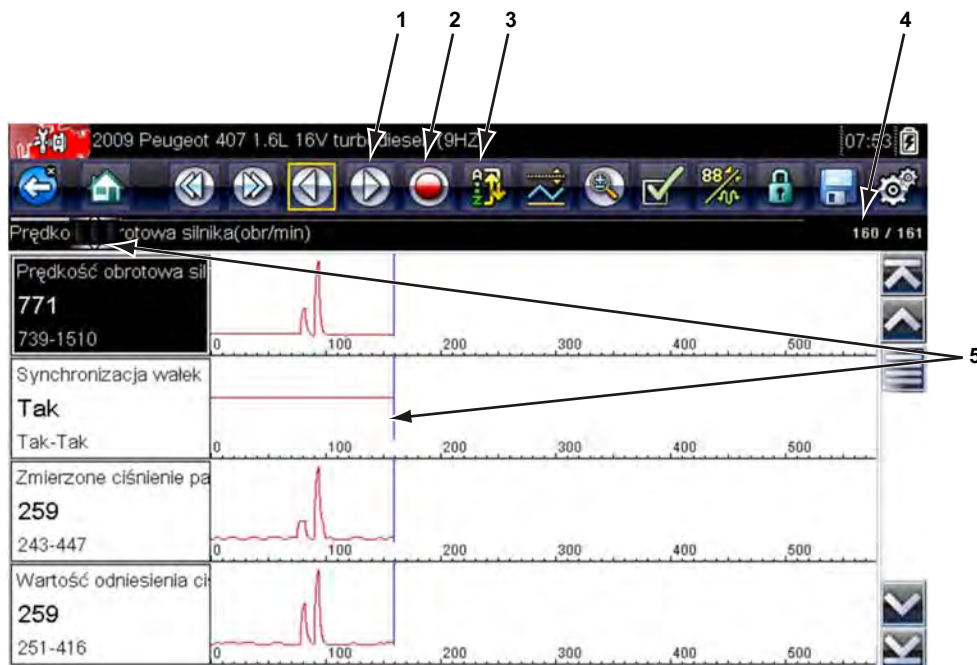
1 2 3 4

2009 Peugeot 407 1.6L 16V turb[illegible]diese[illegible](9HZ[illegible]

07:53

88%

Prędko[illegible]rotowa silnika(obr/min)

160 / 161

5

Prędkość obrotowa sil
771
739-1510

0 100 200 300 400 500

Synchronizacja wałek
Tak
Tak-Tak

0 100 200 300 400 500

Zmierzone ciśnienie pa
259
243-447

0 100 200 300 400 500

Wartość odniesienia ci
259
251-416

0 100 200 300 400 500